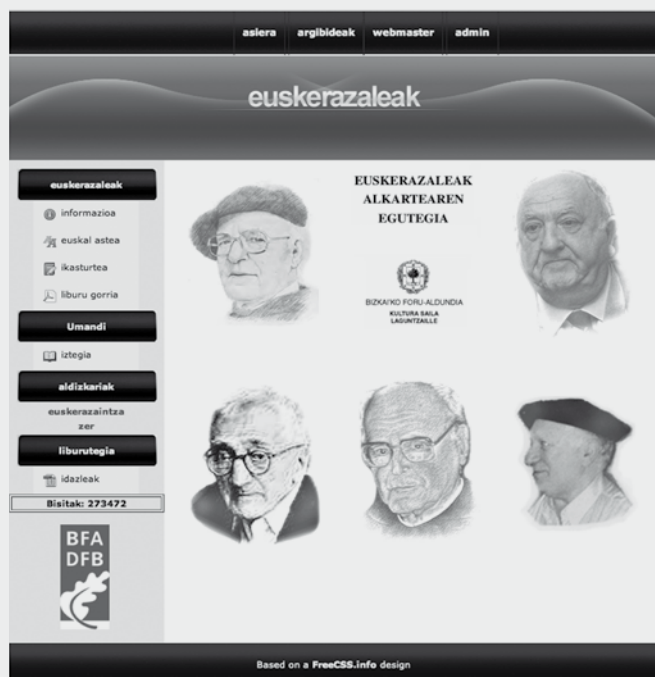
asiera argibideak webmaster admin

euskerazaleak

euskerazaleak

informazioa

euskal astea

ikasturtea

liburu gorria

Umandi

iztegia

aldizkariak

euskerazaintza

zer

liburutegia

idazleak

Bisitak: 273472

BFA
DFB

EUSKERAZALEAK
ALKARTEAREN
EGUTEGIA

BIZKAIKO FORU-ALDUNDIA
KULTURA SAILA
LAGUNTZAILLE

Based on a FreeCSS.info design